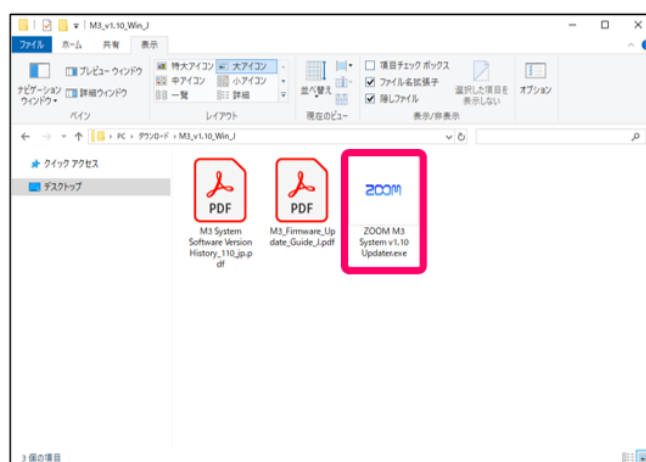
M3_v1.10_Win_J

ファイル ホーム 共有 表示

ナビゲーション ウィンドウ プレビュー ウィンドウ 詳細ウィンドウ
ペイン

特大アイコン 大アイコン 中アイコン 小アイコン 一覧 詳細
レイアウト

並べ替え
現在のビュー

項目チェック ボックス
ファイル名拡張子
隠しファイル
選択した項目を表示しない
表示/非表示

オプション

PC › ダウンロード › M3_v1.10_Win_J

クイック アクセス
デスクトップ

PDF
M3 System Software Version History_110_jp.pdf

PDF
M3_Firmware_Update_Guide_J.pdf

ZOOM
ZOOM M3 System v1.10 Updater.exe

3 個の項目